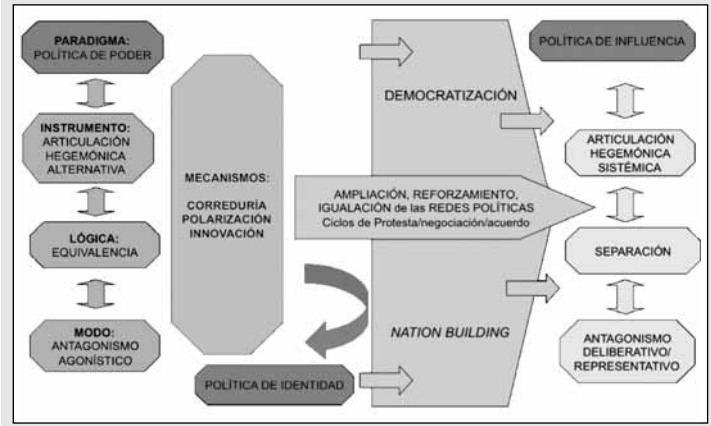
PARADIGMA: POLÍTICA DE PODER

INSTRUMENTO: ARTICULACIÓN HEGEMÓNICA ALTERNATIVA

LÓGICA: EQUIVALENCIA

MODO: ANTAGONISMO AGONÍSTICO

MECANISMOS:

CORREDURÍA
POLARIZACIÓN
INNOVACIÓN

DEMOCRATIZACIÓN

AMPLIACIÓN, REFORZAMIENTO, IGUALACIÓN de las REDES POLÍTICAS
Ciclos de Protesta/negociación/acuerdo

NATION BUILDING

POLÍTICA DE IDENTIDAD

POLÍTICA DE INFLUENCIA

ARTICULACIÓN HEGEMÓNICA SISTÉMICA

SEPARACIÓN

ANTAGONISMO DELIBERATIVO/ REPRESENTATIVO